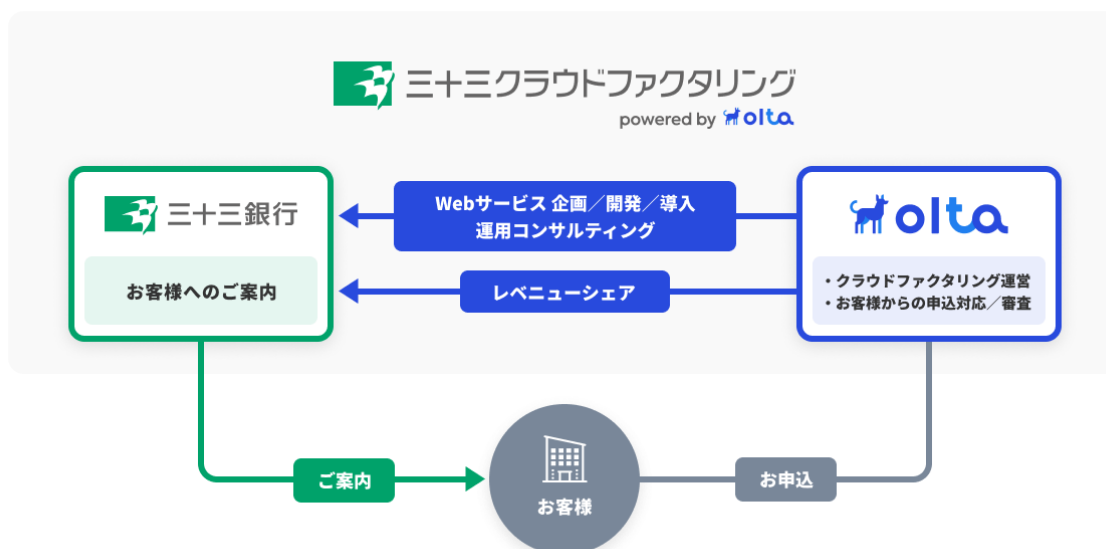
三十三クラウドファクタリング
powered by olta

三十三銀行

お客様へのご案内

Webサービス 企画／開発／導入
運用コンサルティング

レベニューシェア

olta

・クラウドファクタリング運営
・お客様からの申込対応／審査

ご案内

お客様

お申込